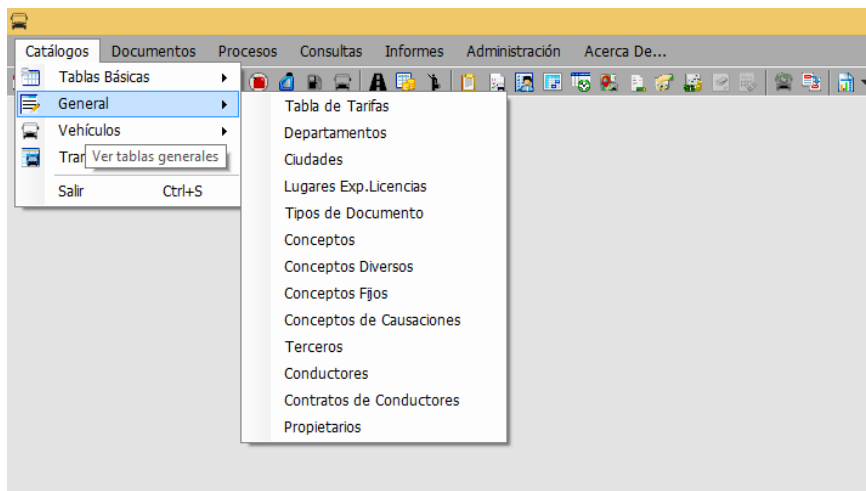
Catálogos Documentos Procesos Consultas Informes Administración Acerca De...

Tablas Básicas
General
Vehículos
Tran
Ver tablas generales
Salir Ctrl+S

Tabla de Tarifas
Departamentos
Ciudades
Lugares Exp.Licencias
Tipos de Documento
Conceptos
Conceptos Diversos
Conceptos Fijos
Conceptos de Causaciones
Terceros
Conductores
Contratos de Conductores
Propietarios